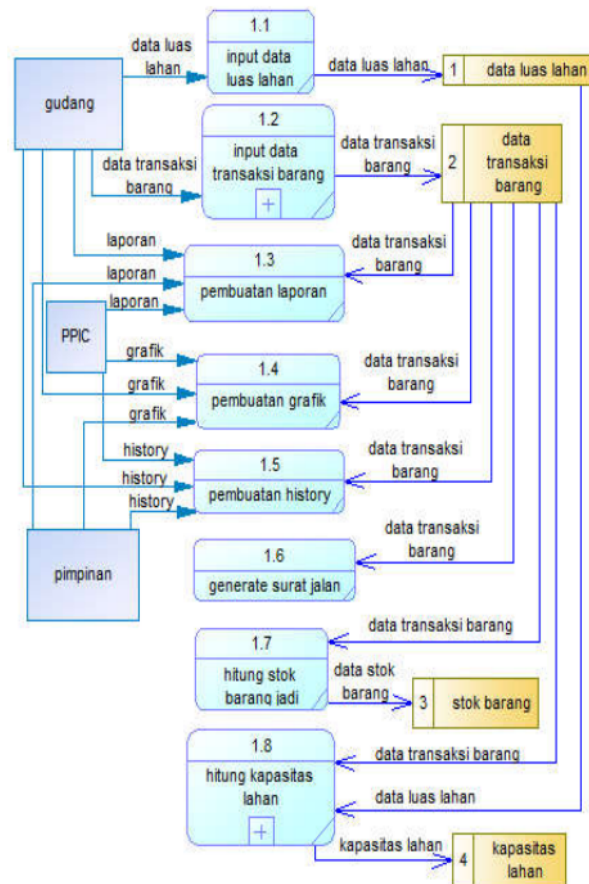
gudang

data luas lahan

1.1
input data luas lahan

data luas lahan

1 data luas lahan

1.2
input data transaksi barang

data transaksi barang

data transaksi barang

2 data transaksi barang

laporan

1.3
pembuatan laporan

data transaksi barang

laporan

laporan

PPIC

grafik

1.4
pembuatan grafik

data transaksi barang

grafik

grafik

history

1.5
pembuatan history

data transaksi barang

history

history

pimpinan

1.6
generate surat jalan

data transaksi barang

1.7
hitung stok barang jadi

data transaksi barang

data stok barang

3 stok barang

1.8
hitung kapasitas lahan

data transaksi barang

data luas lahan

kapasitas lahan

4 kapasitas lahan